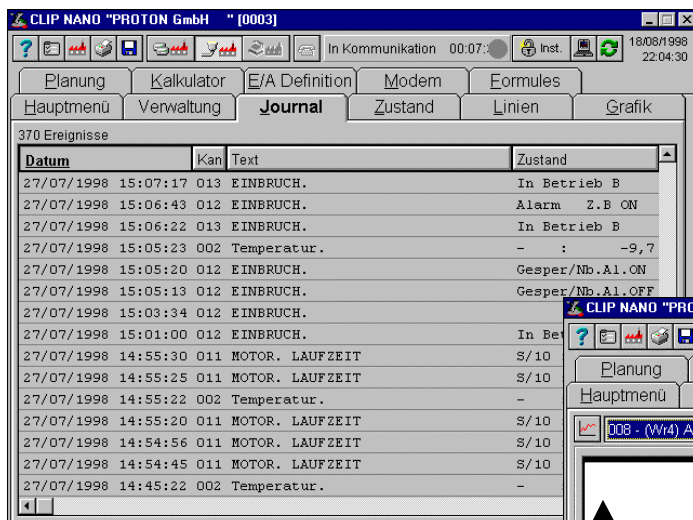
CLIP NANO "PROTON GmbH " [0003]

In Kommunikation 00:07: Inst. 18/08/1998 22:04:30

Planung | Kalkulator | E/A Definition | Modem | Eormules

Hauptmenü | Verwaltung | Journal | Zustand | Linien | Grafik

370 Ereignisse

| Datum | Kan | Text | Zustand |
|---|---|---|---|
| 27/07/1998 15:07:17 | 013 | EINBRUCH. | In Betrieb B |
| 27/07/1998 15:06:43 | 012 | EINBRUCH. | Alarm Z.B ON |
| 27/07/1998 15:06:22 | 013 | EINBRUCH. | In Betrieb B |
| 27/07/1998 15:05:23 | 002 | Temperatur. | - : -9,7 |
| 27/07/1998 15:05:20 | 012 | EINBRUCH. | Gesper/Nb.Al.ON |
| 27/07/1998 15:05:13 | 012 | EINBRUCH. | Gesper/Nb.Al.OFF |
| 27/07/1998 15:03:34 | 012 | EINBRUCH. | |
| 27/07/1998 15:01:00 | 012 | EINBRUCH. | In Be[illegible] |
| 27/07/1998 14:55:30 | 011 | MOTOR. LAUFZEIT | S/10 |
| 27/07/1998 14:55:25 | 011 | MOTOR. LAUFZEIT | S/10 |
| 27/07/1998 14:55:22 | 002 | Temperatur. | - |
| 27/07/1998 14:55:20 | 011 | MOTOR. LAUFZEIT | S/10 |
| 27/07/1998 14:54:56 | 011 | MOTOR. LAUFZEIT | S/10 |
| 27/07/1998 14:54:45 | 011 | MOTOR. LAUFZEIT | S/10 |
| 27/07/1998 14:45:22 | 002 | Temperatur. | - |

CLIP NANO "PRO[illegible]

Planung

Hauptmenü

008 - (Wr4) A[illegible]